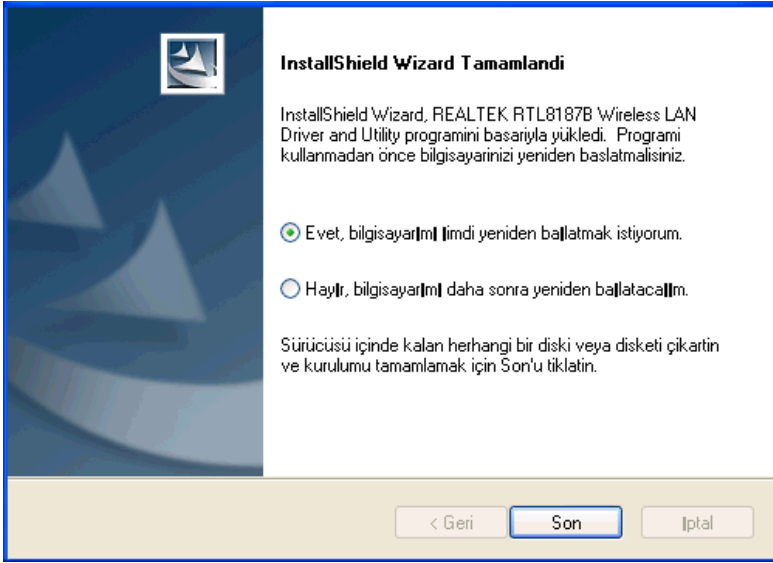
InstallShield Wizard Tamamlandi

InstallShield Wizard, REALTEK RTL8187B Wireless LAN Driver and Utility programini basariyla yükledi. Programi kullanmadan önce bilgisayarinizi yeniden baslatmalisiniz.

Evet, bilgisayar|m| |imdi yeniden ba||atmak istiyorum.

Hay|r, bilgisayar|m| daha sonra yeniden ba||atacа||m.

Sürücüsü içinde kalan herhangi bir diski veya disketi çikartin ve kurulumu tamamlamak için Son'u tiklatin.

< Geri

Son

Iptal